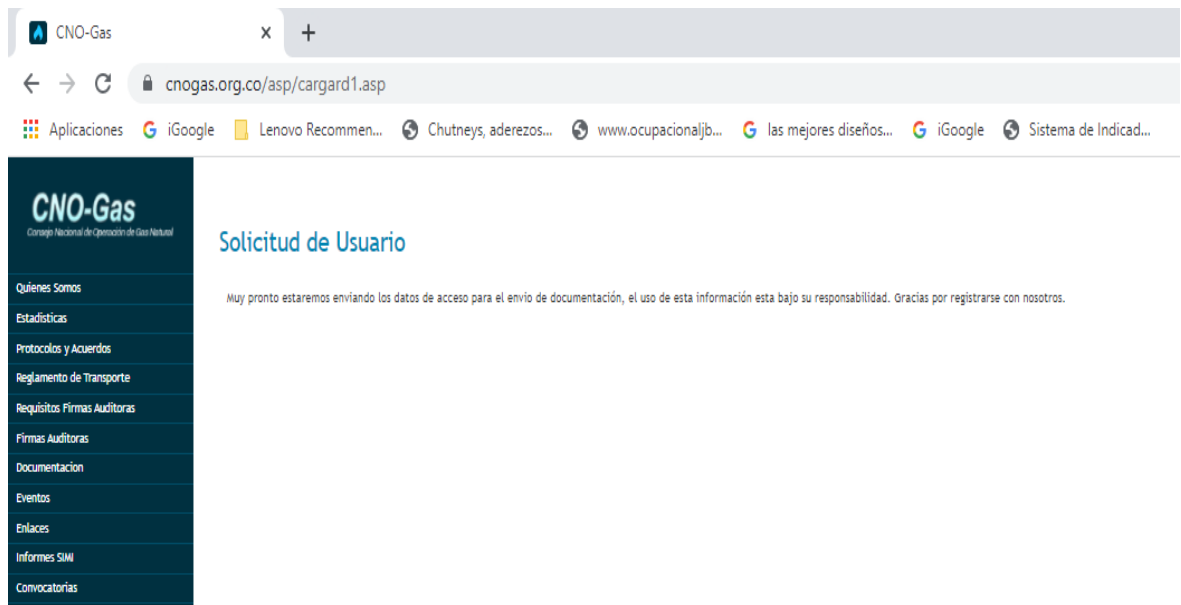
CNO-Gas ×

cnogas.org.co/asp/cargard1.asp

Aplicaciones iGoogle Lenovo Recommen... Chutneys, aderezos... www.ocupacionaljb... las mejores diseños... iGoogle Sistema de Indicad...

CNO-Gas
Consejo Nacional de Operación de Gas Natural

Quienes Somos
Estadisticas
Protocolos y Acuerdos
Reglamento de Transporte
Requisitos Firmas Auditoras
Firmas Auditoras
Documentacion
Eventos
Enlaces
Informes SIMI
Convocatorias

Solicitud de Usuario

Muy pronto estaremos enviando los datos de acceso para el envio de documentación, el uso de esta información esta bajo su responsabilidad. Gracias por registrarse con nosotros.